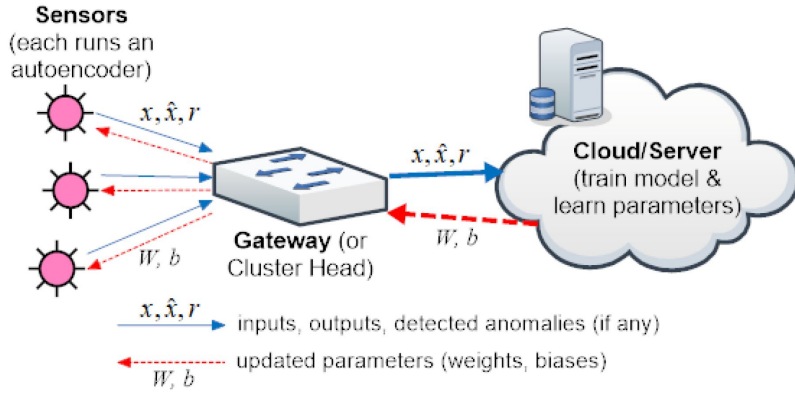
Sensors
(each runs an autoencoder)

$x, \hat{x}, r$

$W, b$

Gateway (or Cluster Head)

$x, \hat{x}, r$

$W, b$

Cloud/Server
(train model & learn parameters)

$x, \hat{x}, r$ inputs, outputs, detected anomalies (if any)

$W, b$ updated parameters (weights, biases)